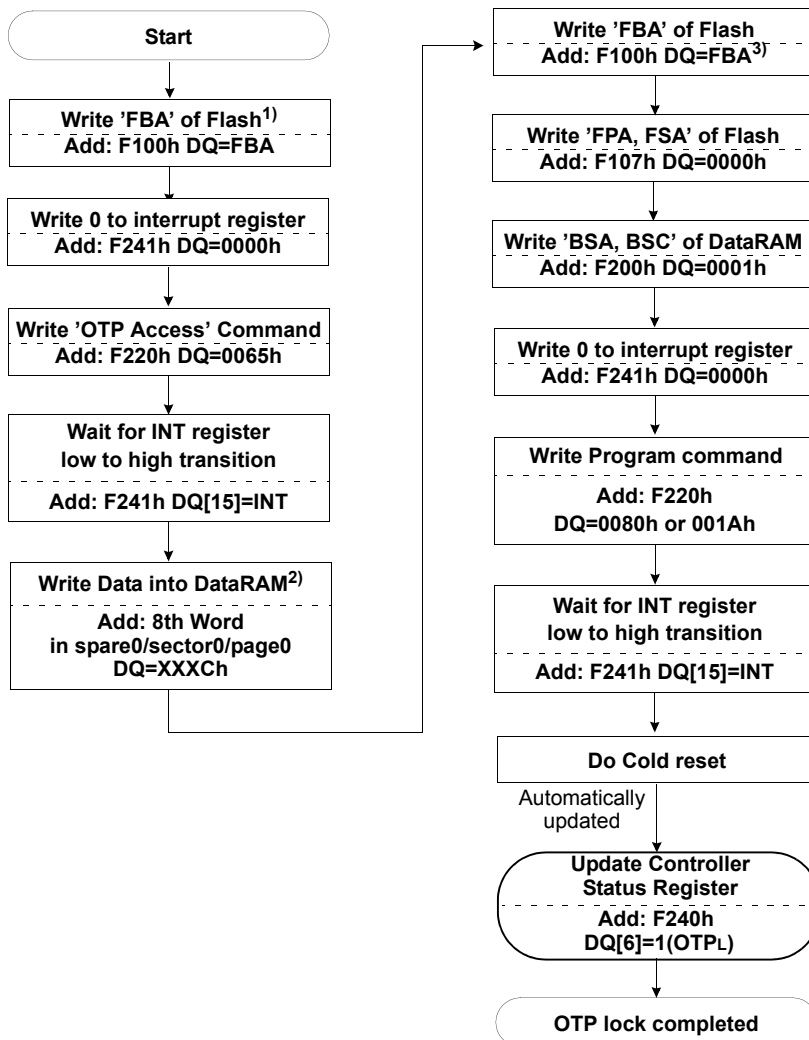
Start

Write 'FBA' of Flash$^{1)}$
Add: F100h DQ=FBA

Write 0 to interrupt register
Add: F241h DQ=0000h

Write 'OTP Access' Command
Add: F220h DQ=0065h

Wait for INT register
low to high transition
Add: F241h DQ[15]=INT

Write Data into DataRAM$^{2)}$
Add: 8th Word
in spare0/sector0/page0
DQ=XXXCh

Write 'FBA' of Flash
Add: F100h DQ=FBA$^{3)}$

Write 'FPA, FSA' of Flash
Add: F107h DQ=0000h

Write 'BSA, BSC' of DataRAM
Add: F200h DQ=0001h

Write 0 to interrupt register
Add: F241h DQ=0000h

Write Program command
Add: F220h
DQ=0080h or 001Ah

Wait for INT register
low to high transition
Add: F241h DQ[15]=INT

Do Cold reset

Automatically
updated

Update Controller
Status Register
Add: F240h
DQ[6]=1(OTP$_L$)

OTP lock completed